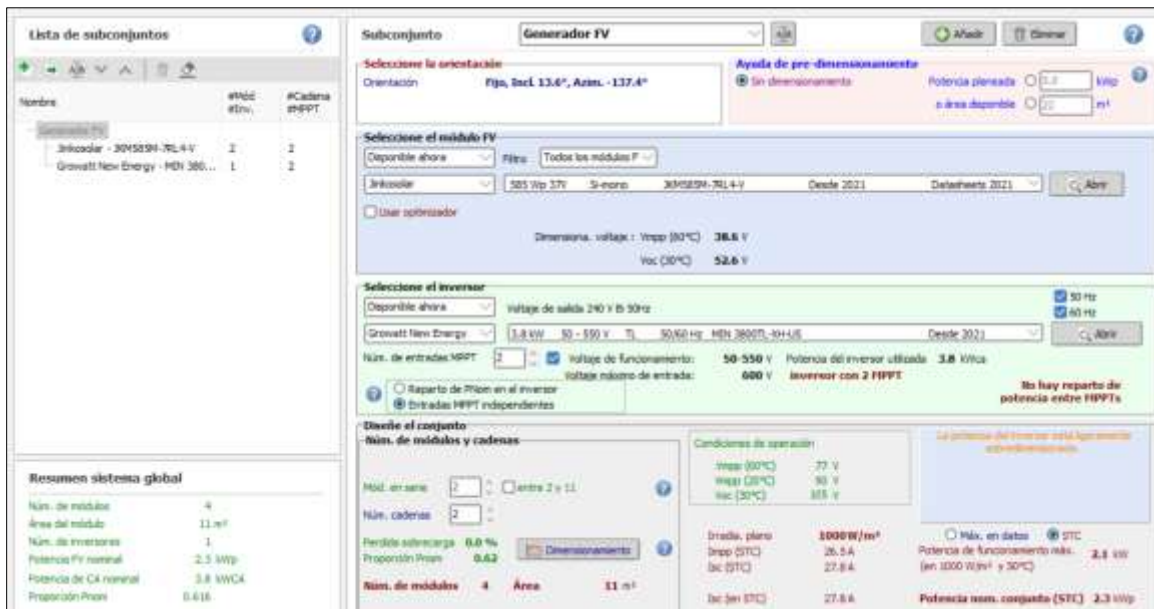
Lista de subconjuntos

| Nombre | #Mód #Inv. | #Cadena #MPPT |
|---|---|---|
| Generador FV | | |
| Jinkosolar - JKM585M-7RL4-V | 2 | 2 |
| Growatt New Energy - MIN 380... | 1 | 2 |

Resumen sistema global

| | |
|---|---|
| Núm. de módulos | 4 |
| Área del módulo | 11 m² |
| Núm. de inversores | 1 |
| Potencia FV nominal | 2.3 kWp |
| Potencia de CA nominal | 3.8 kWCA |
| Proporción Pnom | 0.616 |

Subconjunto Generador FV

Añadir Eliminar

Seleccione la orientación
Orientación Fijo, Incl. 13.6°, Azim. -137.4°

Ayuda de pre-dimensionamiento
Sin dimensionamiento
Potencia planeada 5.0 kWp
o área disponible 22 m²

Seleccione el módulo FV
Disponible ahora Filtro Todos los módulos F
Jinkosolar 585 Wp 37V Si-mono JKM585M-7RL4-V Desde 2021 Datasheets 2021 Abrir
Usar optimizador
Dimensiona. voltaje : Vmpp (60°C) 38.6 V
Voc (30°C) 52.6 V

Seleccione el inversor
Disponible ahora Voltaje de salida 240 V Tri 50Hz
50 Hz
60 Hz
Growatt New Energy 3.8 kW 50 - 550 V TL 50/60 Hz MIN 3800TL-XH-US Desde 2021 Abrir
Núm. de entradas MPPT 2 Voltaje de funcionamiento: 50-550 V Potencia del inversor utilizada 3.8 kWca
Voltaje máximo de entrada: 600 V Inversor con 2 MPPT
Reparto de Pnom en el inversor
Entradas MPPT independientes
No hay reparto de potencia entre MPPTs

Diseñe el conjunto
Núm. de módulos y cadenas
Mód. en serie 2 entre 2 y 11
Núm. cadenas 2
Pérdida sobrecarga 0.0 %
Proporción Pnom 0.62
Dimensionamiento
Núm. de módulos 4 Área 11 m²

Condiciones de operación
Vmpp (60°C) 77 V
Vmpp (20°C) 90 V
Voc (30°C) 105 V

La potencia del inversor está ligeramente sobredimensionada.

Irradia. plano 1000W/m²
Impp (STC) 26.5 A
Isc (STC) 27.8 A
Isc (en STC) 27.8 A

Máx. en datos STC
Potencia de funcionamiento máx. (en 1000 W/m² y 50°C) 2.1 kW
Potencia nom. conjunto (STC) 2.3 kWp